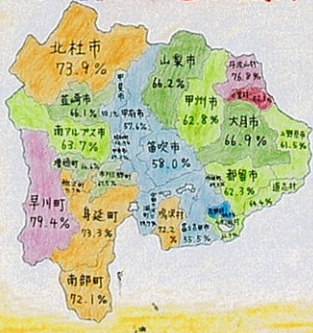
北杜市
73.9%

山梨市
66.2%

丹波山村
76.8%

韮崎市
66.1%

甲府市
57.6%

甲州市
62.8%

南アルプス市
63.7%

大月市
66.9%

上野原市
61.5%

笛吹市
58.0%

増穂町

都留市
62.3%

道志村
44.4%

早川町
79.4%

身延町
73.3%

鳴沢村

南部町
92.1%

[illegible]
55.5%

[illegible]
72.2%